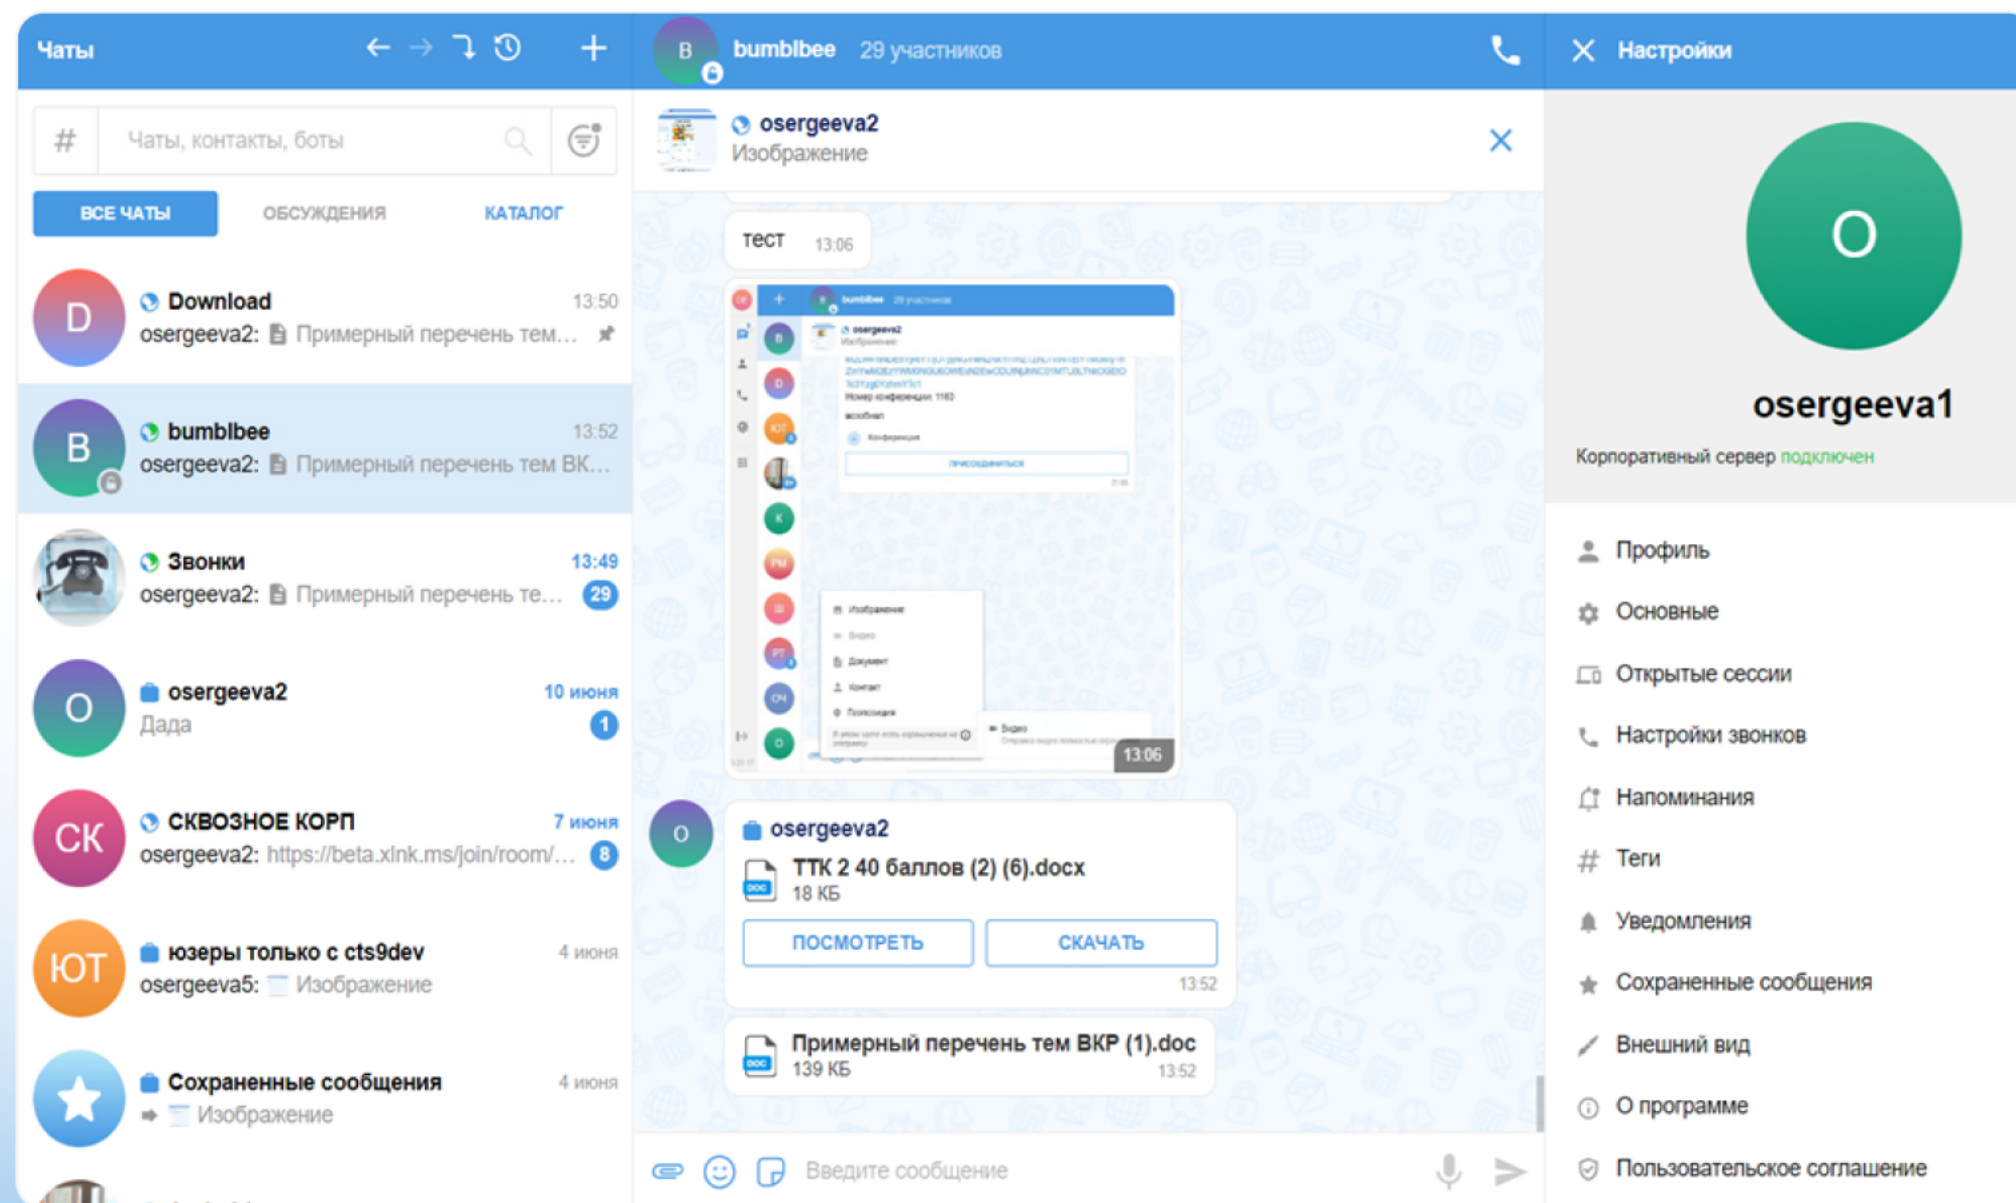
Чаты

#
Чаты, контакты, боты

ВСЕ ЧАТЫ
ОБСУЖДЕНИЯ
КАТАЛОГ

D
Download 13:50
osergeeva2: Примерный перечень тем...

B
bumblbee 13:52
osergeeva2: Примерный перечень тем ВК...

Звонки 13:49
osergeeva2: Примерный перечень те... 29

O
osergeeva2 10 июня
Дада 1

СК
СКВОЗНОЕ КОРП 7 июня
osergeeva2: https://beta.xlnk.ms/join/room/... 8

ЮТ
юзеры только с cts9dev 4 июня
osergeeva5: Изображение

Сохраненные сообщения 4 июня
Изображение

B
bumblbee 29 участников

osergeeva2
Изображение

тест 13:06

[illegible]

13:06

O
osergeeva2
ТТК 2 40 баллов (2) (6).docx
18 КБ
ПОСМОТРЕТЬ
СКАЧАТЬ
13:52

Примерный перечень тем ВКР (1).doc
139 КБ 13:52

Введите сообщение

Настройки

O
osergeeva1
Корпоративный сервер подключен

Профиль
Основные
Открытые сессии
Настройки звонков
Напоминания
Теги
Уведомления
Сохраненные сообщения
Внешний вид
О программе
Пользовательское соглашение